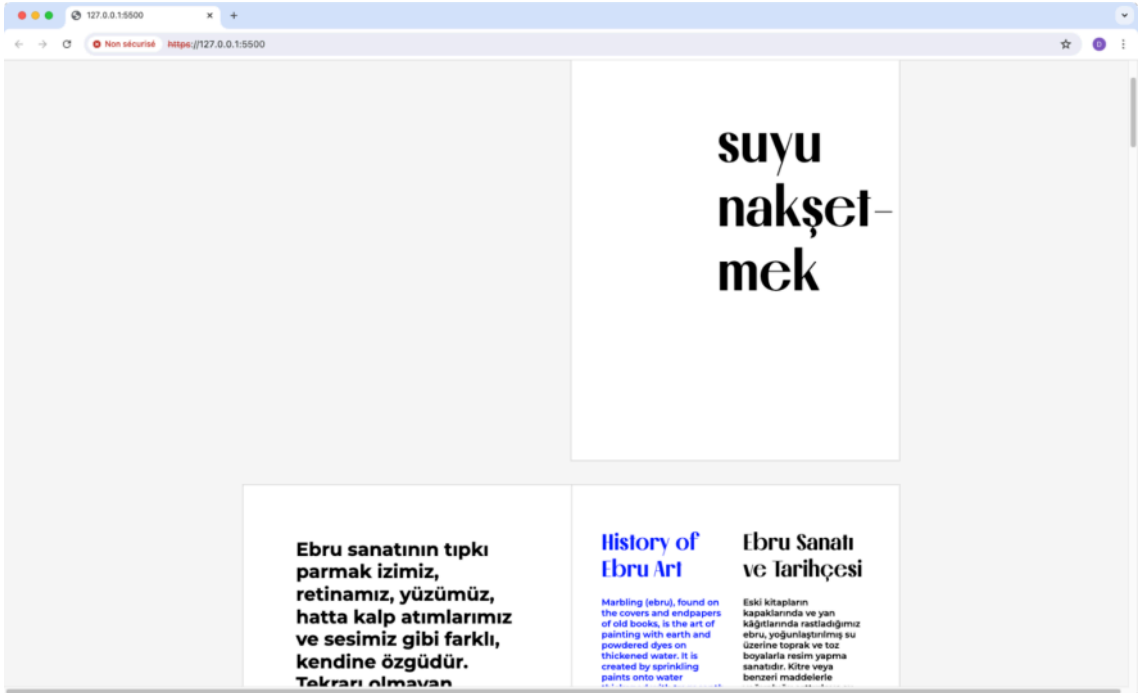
127.0.0.1:5500

Non sécurisé https://127.0.0.1:5500

suyu nakşetmek

Ebru sanatının tıpkı parmak izimiz, retinamız, yüzümüz, hatta kalp atımlarımız ve sesimiz gibi farklı, kendine özgüdür. Tekrarı olmayan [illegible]

History of Ebru Art

Marbling (ebru), found on the covers and endpapers of old books, is the art of painting with earth and powdered dyes on thickened water. It is created by sprinkling paints onto water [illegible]

Ebru Sanatı ve Tarihçesi

Eski kitapların kapaklarında ve yan kâğıtlarında rastladığımız ebru, yoğunlaştırılmış su üzerine toprak ve toz boyalarla resim yapma sanatıdır. Kitre veya benzeri maddelerle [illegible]